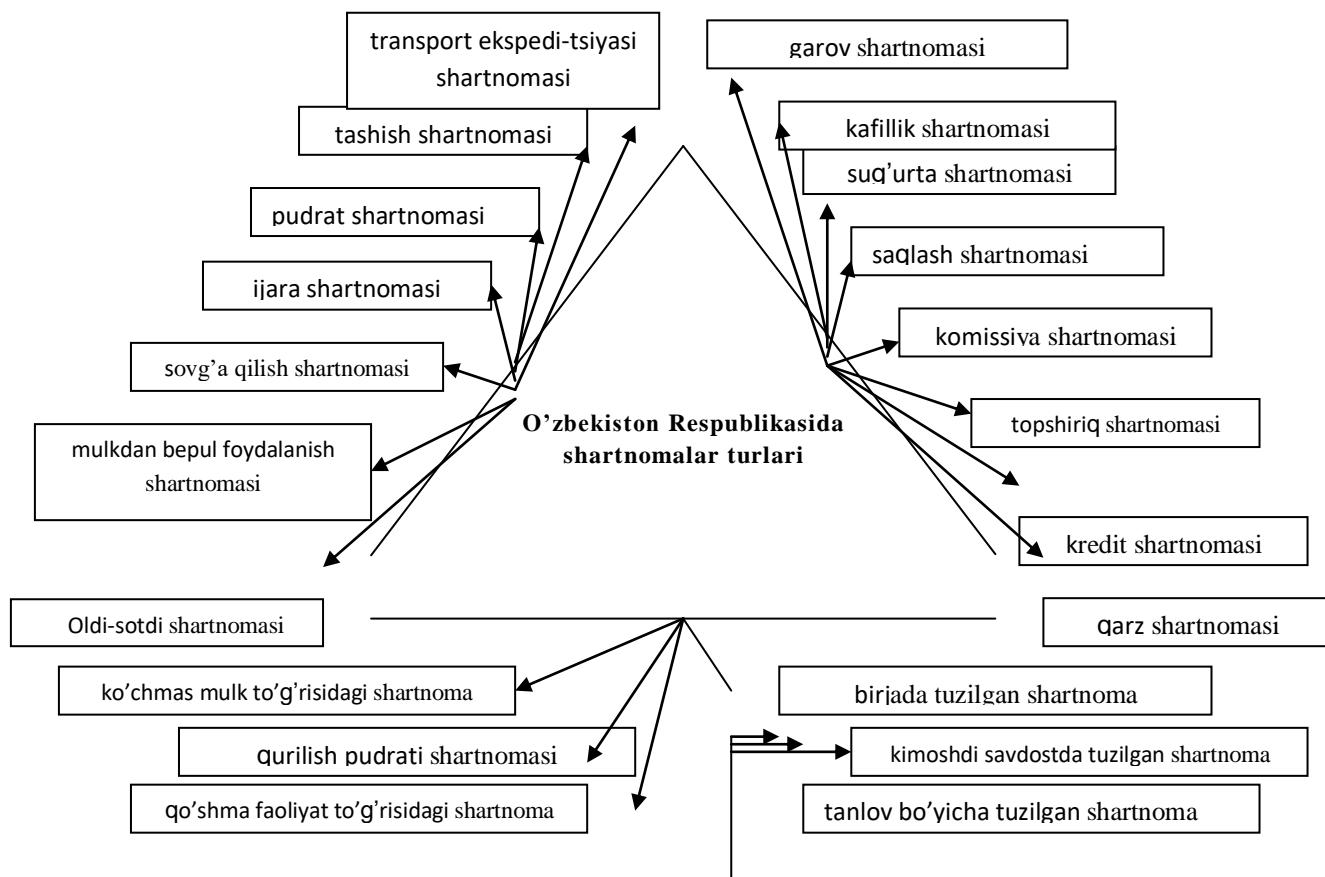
transport ekspedi-tsiyasi shartnomasi

garov shartnomasi

tashish shartnomasi

kafillik shartnomasi

sug'urta shartnomasi

pudrat shartnomasi

saqlash shartnomasi

ijara shartnomasi

komissiya shartnomasi

sovg'a qilish shartnomasi

topshiriq shartnomasi

O'zbekiston Respublikasida shartnomalar turlari

mulkdan bepul foydalanish shartnomasi

kredit shartnomasi

Oldi-sotdi shartnomasi

qarz shartnomasi

ko'chmas mulk to'g'risidagi shartnoma

birjada tuzilgan shartnoma

qurilish pudrati shartnomasi

kimoshdi savdostda tuzilgan shartnoma

qo'shma faoliyat to'g'risidagi shartnoma

tanlov bo'yicha tuzilgan shartnoma